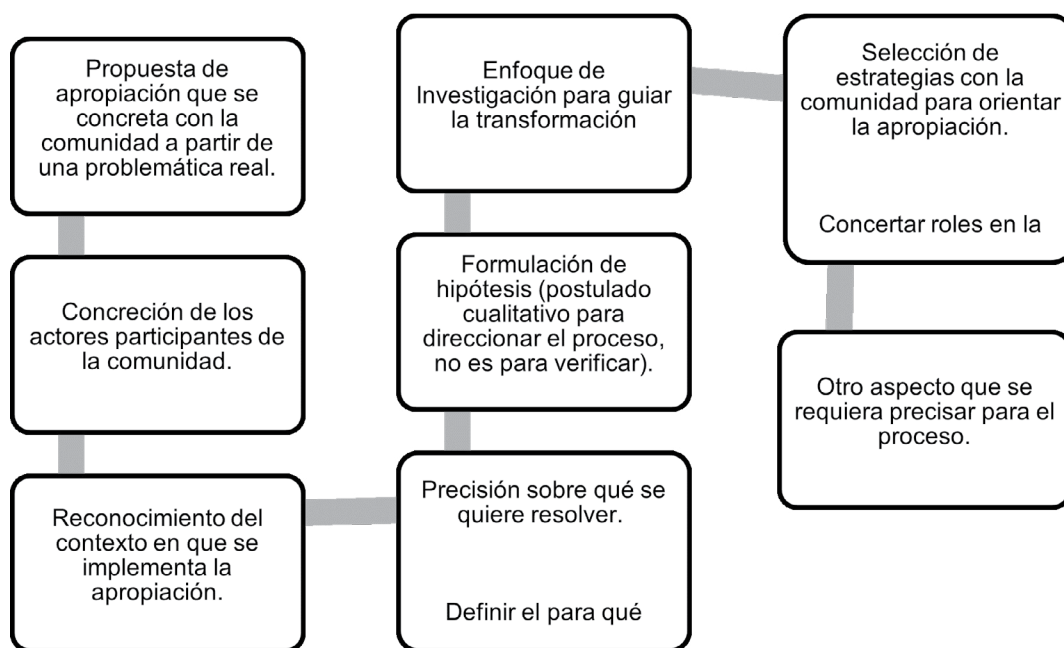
Propuesta de apropiación que se concreta con la comunidad a partir de una problemática real.

Concreción de los actores participantes de la comunidad.

Reconocimiento del contexto en que se implementa la apropiación.

Precisión sobre qué se quiere resolver.

Definir el para qué

Formulación de hipótesis (postulado cualitativo para direccionar el proceso, no es para verificar).

Enfoque de Investigación para guiar la transformación

Selección de estrategias con la comunidad para orientar la apropiación.

Concertar roles en la

Otro aspecto que se requiera precisar para el proceso.